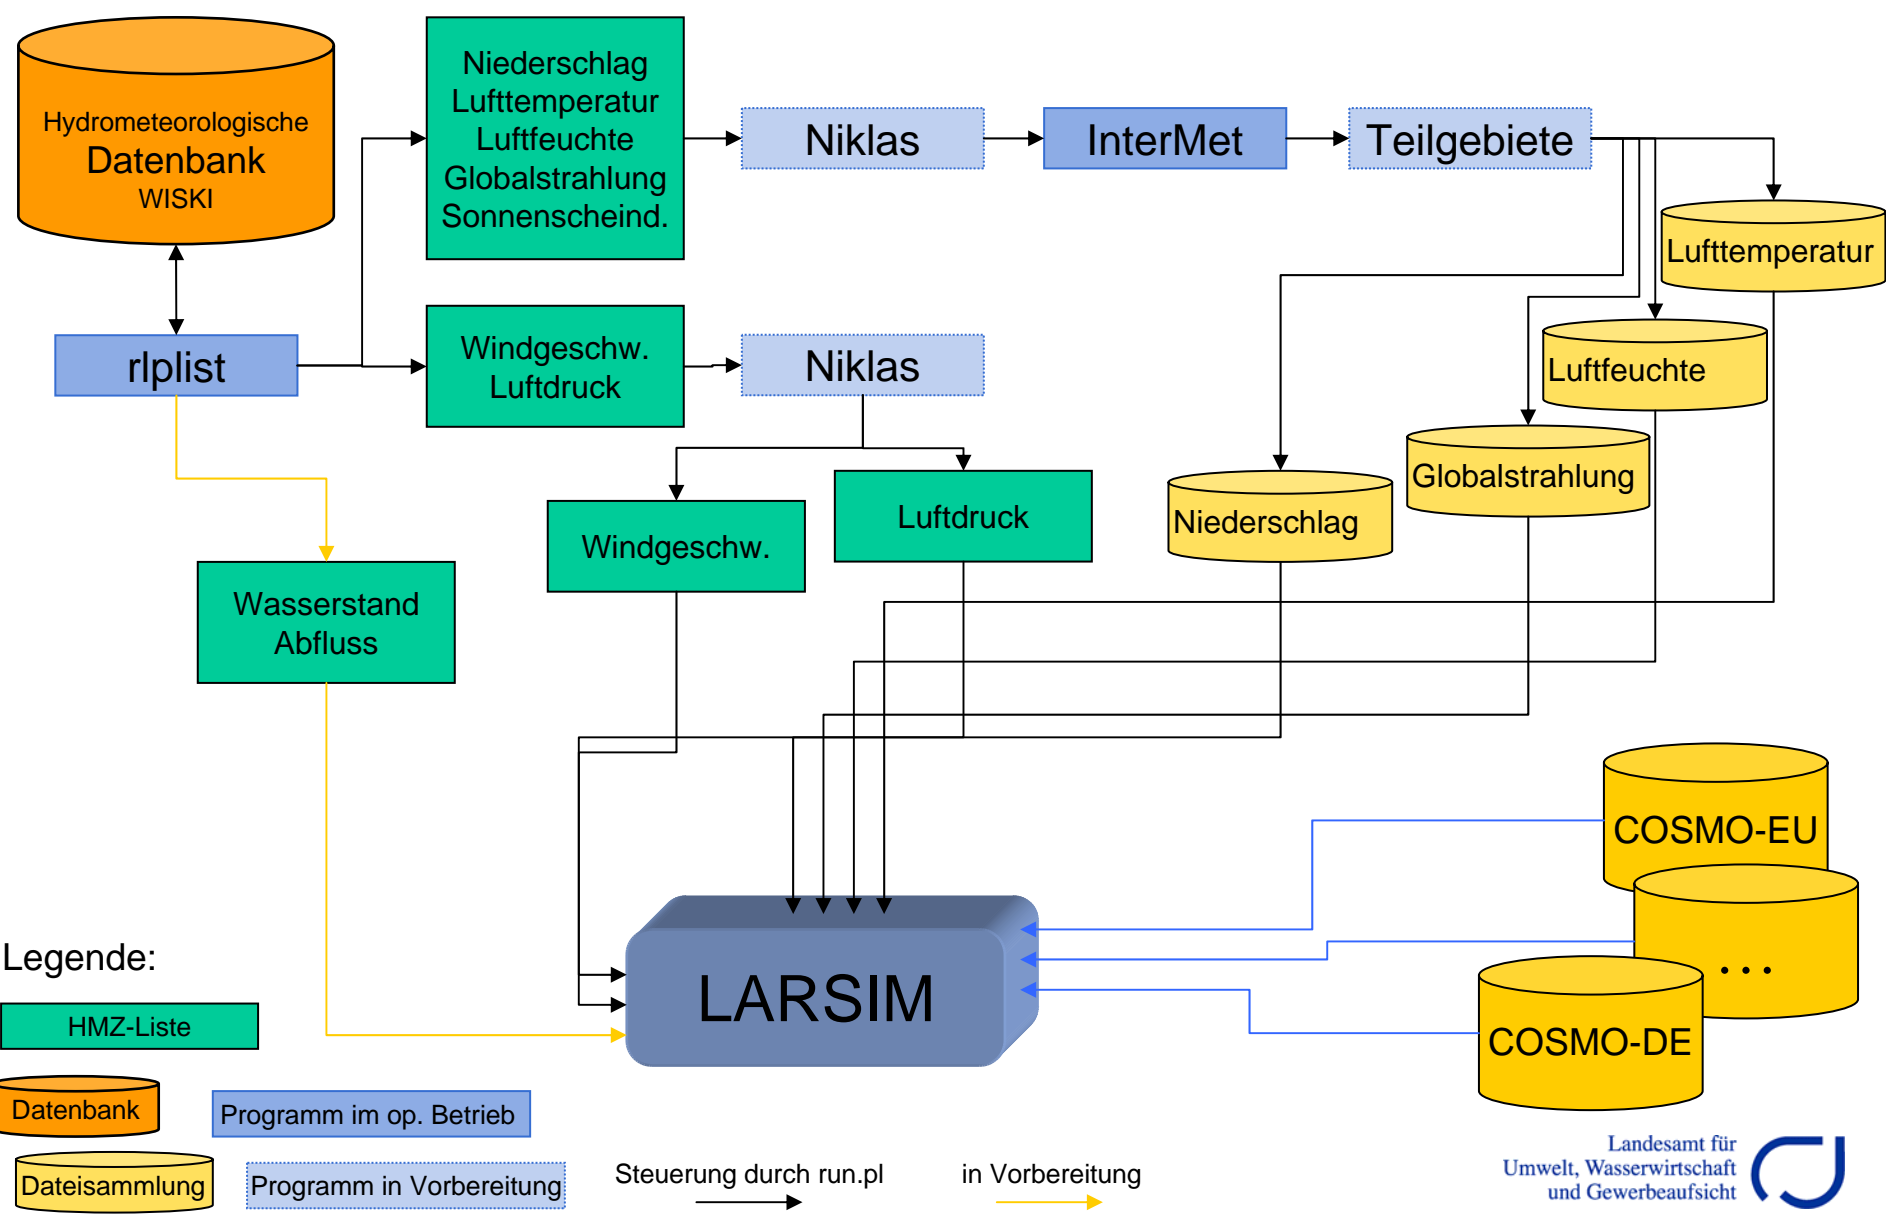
Hydrometeorologische
Datenbank
WISKI

Niederschlag
Lufttemperatur
Luftfeuchte
Globalstrahlung
Sonnenscheind.

Niklas

InterMet

Teilgebiete

rlplist

Windgeschw.
Luftdruck

Niklas

Lufttemperatur

Luftfeuchte

Globalstrahlung

Niederschlag

Windgeschw.

Luftdruck

Wasserstand
Abfluss

COSMO-EU

. . .

COSMO-DE

LARSIM

Legende:

HMZ-Liste

Datenbank

Programm im op. Betrieb

Dateisammlung

Programm in Vorbereitung

Steuerung durch run.pl

in Vorbereitung

Landesamt für
Umwelt, Wasserwirtschaft
und Gewerbeaufsicht